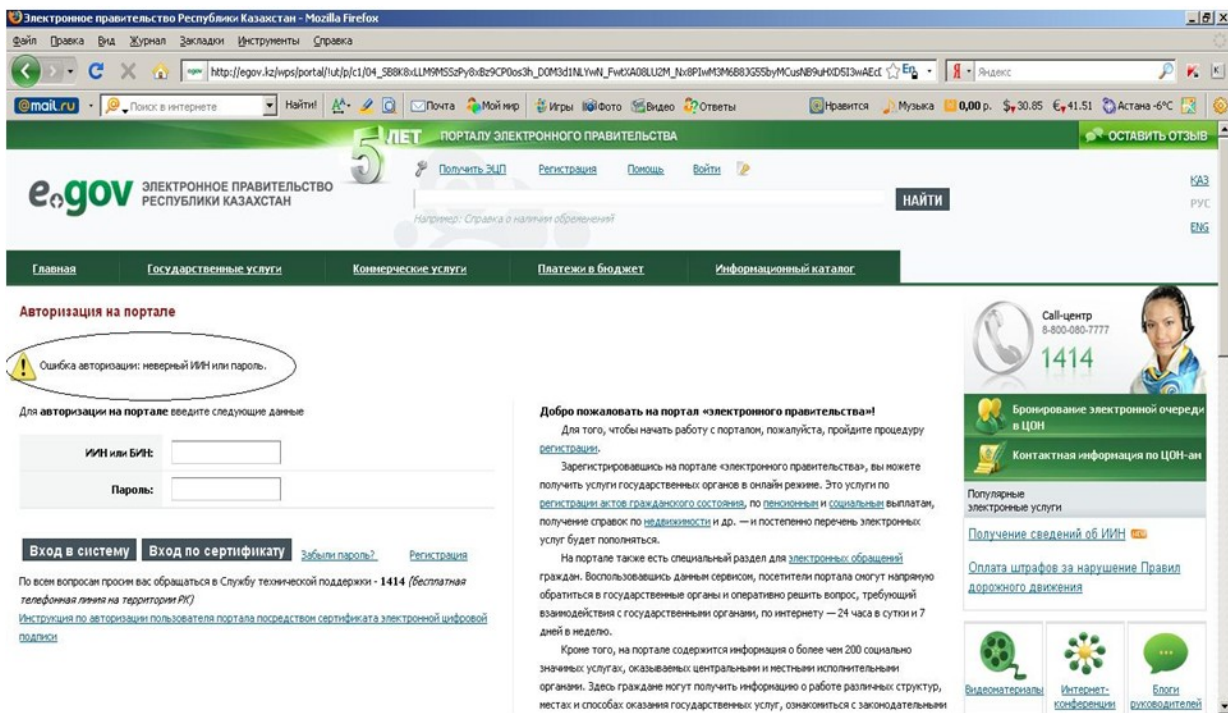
Электронное правительство Республики Казахстан - Mozilla Firefox

Файл Правка Вид Журнал Закладки Инструменты Справка

http://egov.kz/wps/portal/!ut/p/c1/04_SB8K8xLLM9MSSzPy8xBz9CP0os3h_D0M3d1NLYwN_FwtXA08LU2M_Nx8PIwM3M6B8JG55byMCusNB9uHXD5I3wAEc

Яндекс

@mail.ru Поиск в интернете Найти! Почта Мой мир Игры Фото Видео Ответы Нравится Музыка 0,00 р. 30.85 41.51 Астана -6°C

5 ЛЕТ ПОРТАЛУ ЭЛЕКТРОННОГО ПРАВИТЕЛЬСТВА

ОСТАВИТЬ ОТЗЫВ

e.gov ЭЛЕКТРОННОЕ ПРАВИТЕЛЬСТВО РЕСПУБЛИКИ КАЗАХСТАН

Получить ЭЦП Регистрация Помощь Войти

Например: Справка о наличии обременений

НАЙТИ

КАЗ
РУС
ENG

Главная Государственные услуги Коммерческие услуги Платежи в бюджет Информационный каталог

Авторизация на портале

Ошибка авторизации: неверный ИИН или пароль.

Для авторизации на портале введите следующие данные

ИИН или БИН:

Пароль:

Вход в систему Вход по сертификату Забыли пароль? Регистрация

По всем вопросам просим вас обращаться в Службу технической поддержки - 1414 (бесплатная телефонная линия на территории РК)

Инструкция по авторизации пользователя портала посредством сертификата электронной цифровой подписи

Добро пожаловать на портал «электронного правительства»!

Для того, чтобы начать работу с порталом, пожалуйста, пройдите процедуру регистрации.

Зарегистрировавшись на портале «электронного правительства», вы можете получить услуги государственных органов в онлайн режиме. Это услуги по регистрации актов гражданского состояния, по пенсионным и социальным выплатам, получение справок по недвижимости и др. — и постепенно перечень электронных услуг будет пополняться.

На портале также есть специальный раздел для электронных обращений граждан. Воспользовавшись данным сервисом, посетители портала смогут напрямую обратиться в государственные органы и оперативно решить вопрос, требующий взаимодействия с государственными органами, по интернету — 24 часа в сутки и 7 дней в неделю.

Кроме того, на портале содержится информация о более чем 200 социально значимых услугах, оказываемых центральными и местными исполнительными органами. Здесь граждане могут получить информацию о работе различных структур, местах и способах оказания государственных услуг, ознакомиться с законодательными

Call-центр
8-800-080-7777
1414

Бронирование электронной очереди в ЦОН

Контактная информация по ЦОН-ам

Популярные электронные услуги

Получение сведений об ИИН NEW

Оплата штрафов за нарушение Правил дорожного движения

Видеоматериалы Интернет-конференции Блоги руководителей